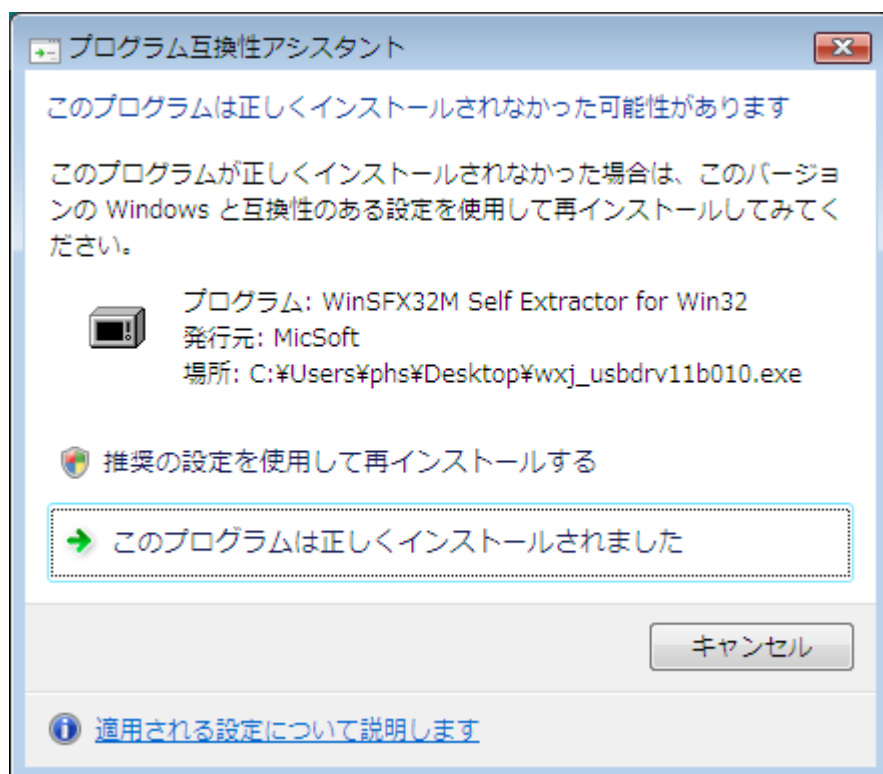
プログラム互換性アシスタント

このプログラムは正しくインストールされなかった可能性があります

このプログラムが正しくインストールされなかった場合は、このバージョンの Windows と互換性のある設定を使用して再インストールしてみてください。

プログラム: WinSFX32M Self Extractor for Win32
発行元: MicSoft
場所: C:¥Users¥phs¥Desktop¥wxj_usbdrv11b010.exe

推奨の設定を使用して再インストールする

このプログラムは正しくインストールされました

キャンセル

適用される設定について説明します